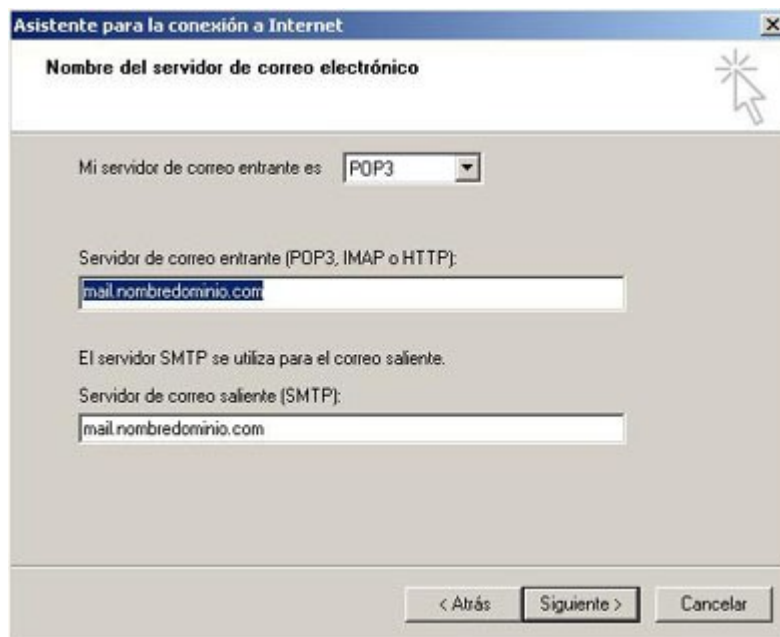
Asistente para la conexión a Internet

×

Nombre del servidor de correo electrónico

Mi servidor de correo entrante es POP3

Servidor de correo entrante (POP3, IMAP o HTTP):

mail.nombredominio.com

El servidor SMTP se utiliza para el correo saliente.

Servidor de correo saliente (SMTP):

mail.nombredominio.com

< Atrás Siguiente > Cancelar